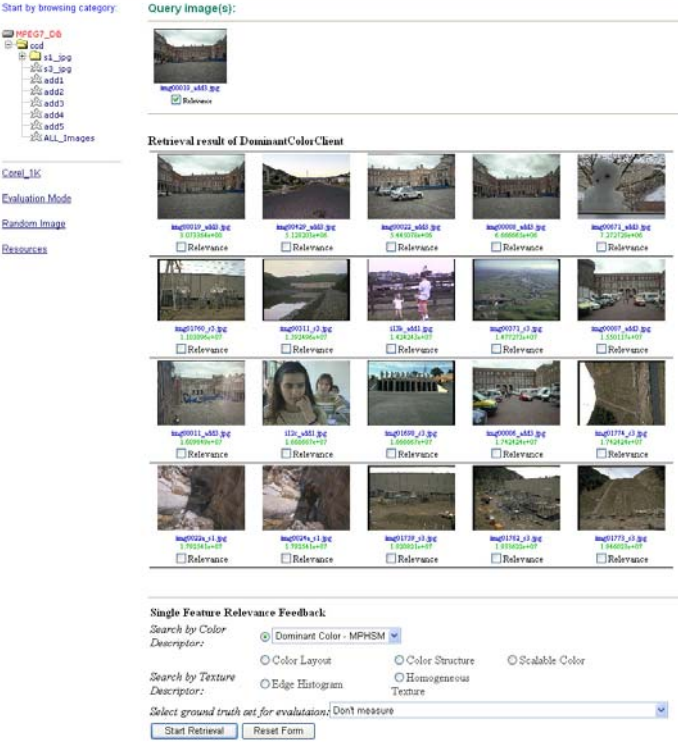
Start by browsing category:

MPEG7_DB
ccd
s1_jpg
s3_jpg
add1
add2
add3
add4
add5
ALL_Images

Corel_1K

Evaluation Mode

Random Image

Resources

Query image(s):

img00010_add3.jpg
Relevance

Retrieval result of DominantColorClient

| img00010_add3.jpg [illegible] Relevance | img00420_add3.jpg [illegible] Relevance | img00022_add3.jpg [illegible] Relevance | img00008_add3.jpg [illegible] Relevance | img00071_add3.jpg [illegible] Relevance |
|---|---|---|---|---|
| img01760_s3.jpg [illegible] Relevance | img00111_s3.jpg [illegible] Relevance | i13b_add1.jpg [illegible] Relevance | img00371_s3.jpg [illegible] Relevance | img00007_add3.jpg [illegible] Relevance |
| img00011_add3.jpg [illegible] Relevance | i12c_add1.jpg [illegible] Relevance | img01600_s3.jpg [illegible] Relevance | img00006_add3.jpg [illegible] Relevance | img01774_s3.jpg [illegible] Relevance |
| img0022a_s1.jpg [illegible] Relevance | img0029a_s1.jpg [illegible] Relevance | img01720_s3.jpg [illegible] Relevance | img01752_s3.jpg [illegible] Relevance | img01773_s3.jpg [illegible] Relevance |

Single Feature Relevance Feedback

Search by Color Descriptor: Dominant Color - MPHSM
Color Layout Color Structure Scalable Color

Search by Texture Descriptor: Edge Histogram Homogeneous Texture

Select ground truth set for evaluation: Don't measure

Start Retrieval Reset Form